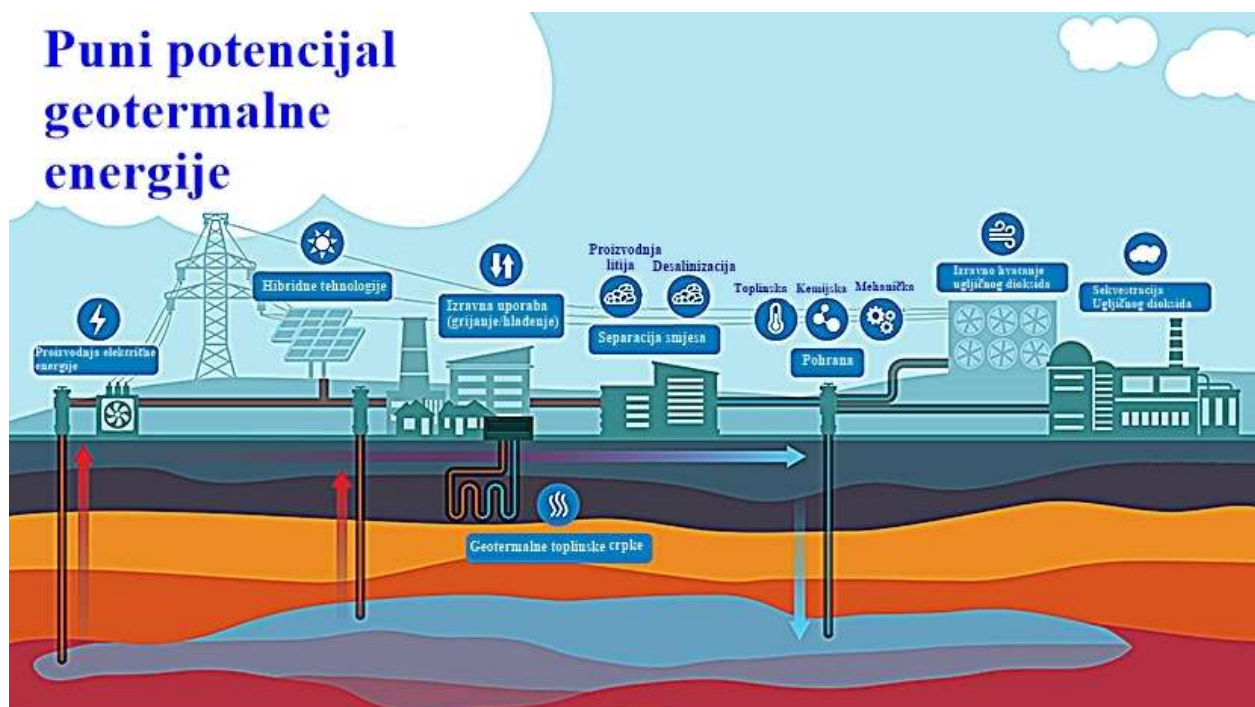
Puni potencijal geotermalne energije

Proizvodnja električne energije

Hibridne tehnologije

Izravna uporaba (grijanje/hlađenje)

Proizvodnja litija

Desalinizacija

Separacija smjesa

Toplinska

Kemijska

Mehanička

Pohrana

Izravno hvatanje ugljičnog dioksida

Sekvestracija Ugljičnog dioksida

Geotermalne toplinske crpke